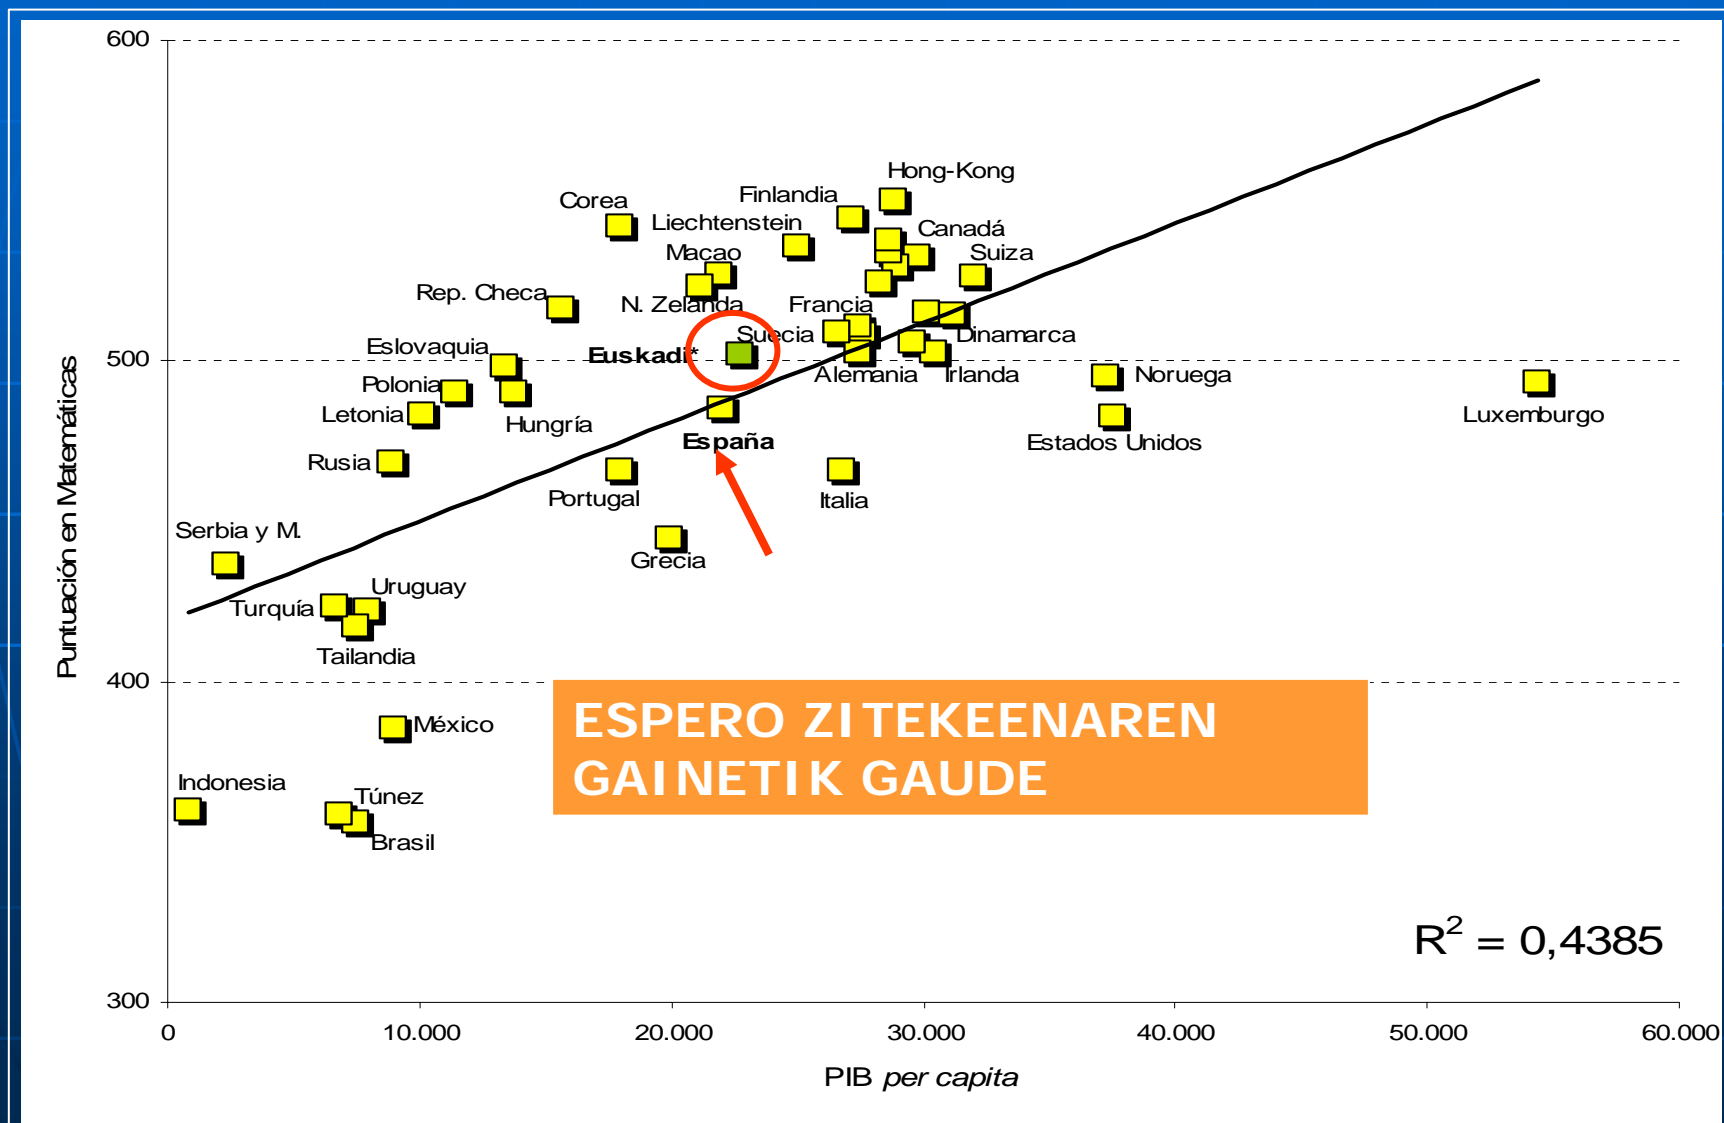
600

500

400

300

Puntuación en Matemáticas

Hong-Kong
Finlandia
Corea
Liechtenstein
Canadá
Macao
Suiza
Rep. Checa
N. Zelanda
Francia
Suecia
Dinamarca
Eslovaquia
Euskadi*
Alemania
Irlanda
Noruega
Polonia
Letonia
Hungría
Luxemburgo
España
Estados Unidos
Rusia
Portugal
Italia
Serbia y M.
Grecia
Uruguay
Turquía
Tailandia
México
Indonesia
Túnez
Brasil

ESPERO ZITEKEENAREN GAINETIK GAUDE

$R^2 = 0,4385$

0 10.000 20.000 30.000 40.000 50.000 60.000

PIB per capita